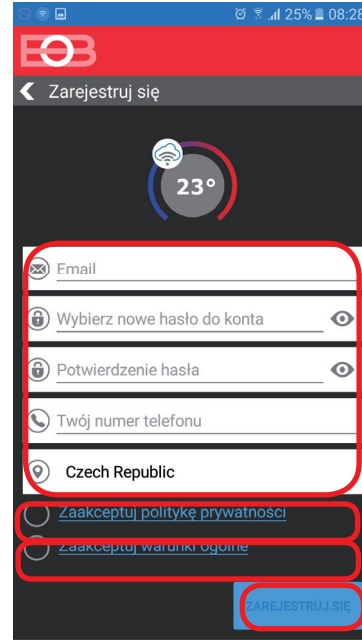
25% 08:28

Zarejestruj się

23°

Email

Wybierz nowe hasło do konta

Potwierdzenie hasła

Twój numer telefonu

Czech Republic

Zaakceptuj politykę prywatności

Zaakceptuj warunki ogólne

ZAREJESTRUJ SIĘ